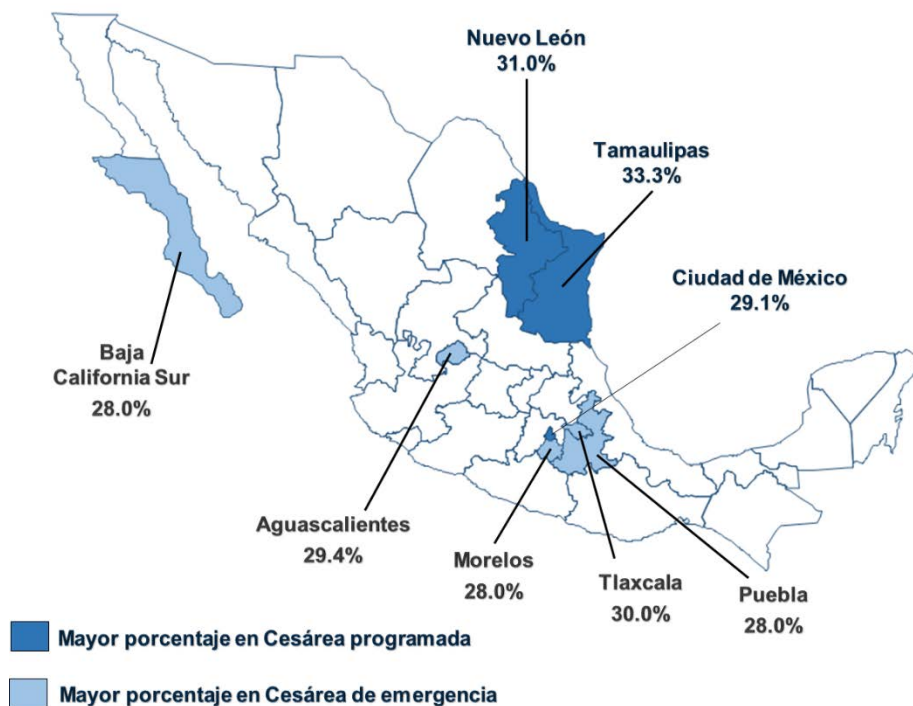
Nuevo León
31.0%

Tamaulipas
33.3%

Ciudad de México
29.1%

Baja California Sur
28.0%

Aguascalientes
29.4%

Morelos
28.0%

Tlaxcala
30.0%

Puebla
28.0%

Mayor porcentaje en Cesárea programada

Mayor porcentaje en Cesárea de emergencia